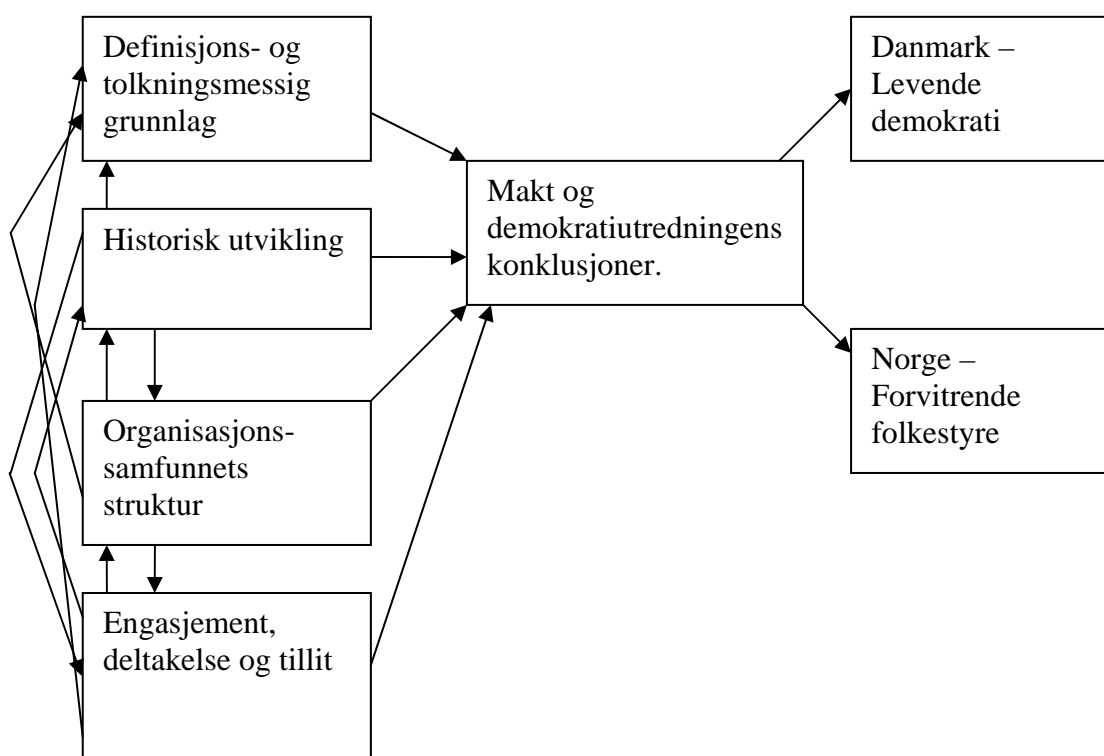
Definisjons- og tolkningsmessig grunnlag

Historisk utvikling

Organisasjons-samfunnets struktur

Engasjement, deltakelse og tillit

Makt og demokratiutredningens konklusjoner.

Danmark – Levende demokrati

Norge – Forvitrende folkestyre